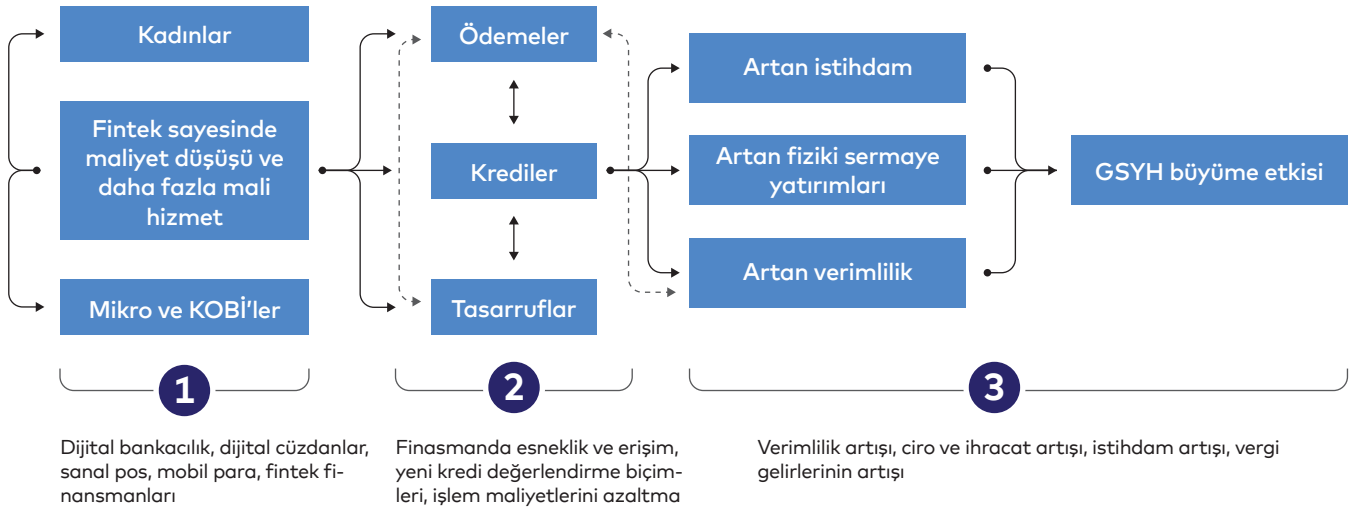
Kadınlar

Fintek sayesinde maliyet düşüşü ve daha fazla mali hizmet

Mikro ve KOBİ'ler

Ödemeler

Krediler

Tasarruflar

Artan istihdam

Artan fiziki sermaye yatırımları

Artan verimlilik

GSYH büyüme etkisi

1

2

3

Dijital bankacılık, dijital cüzdanlar, sanal pos, mobil para, fintek finansmanları

Finasmanda esneklik ve erişim, yeni kredi değerlendirme biçimleri, işlem maliyetlerini azaltma

Verimlilik artışı, ciro ve ihracat artışı, istihdam artışı, vergi gelirlerinin artışı